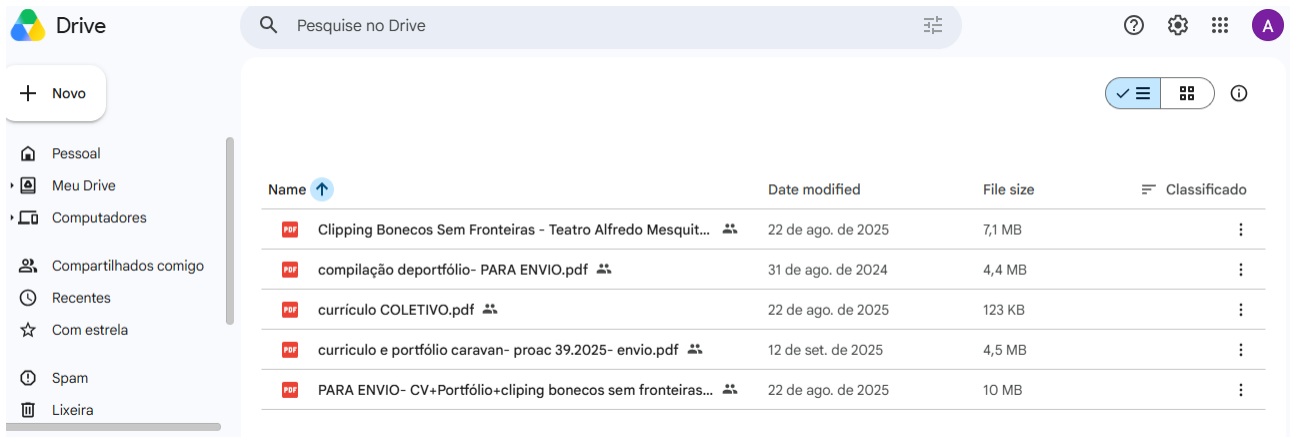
Drive

Pesquise no Drive

A

Novo

Pessoal
Meu Drive
Computadores

Compartilhados comigo
Recentes
Com estrela

Spam
Lixeira

| Name | Date modified | File size | Classificado |
|---|---|---|---|
| PDF Clipping Bonecos Sem Fronteiras - Teatro Alfredo Mesquit... | 22 de ago. de 2025 | 7,1 MB | |
| PDF compilação deportfólio- PARA ENVIO.pdf | 31 de ago. de 2024 | 4,4 MB | |
| PDF currículo COLETIVO.pdf | 22 de ago. de 2025 | 123 KB | |
| PDF curriculo e portfólio caravan- proac 39.2025- envio.pdf | 12 de set. de 2025 | 4,5 MB | |
| PDF PARA ENVIO- CV+Portfólio+cliping bonecos sem fronteiras... | 22 de ago. de 2025 | 10 MB | |